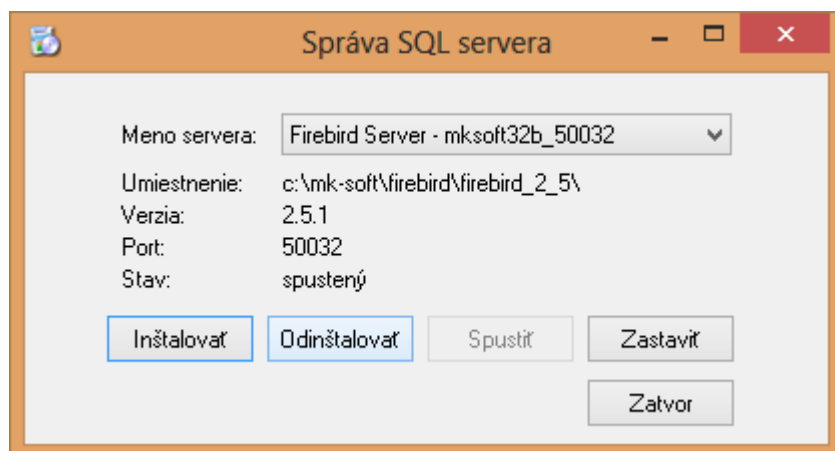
Správa SQL servera

Meno servera: Firebird Server - mksoft32b_50032

Umiestnenie: c:\mk-soft\firebird\firebird_2_5\
Verzia: 2.5.1
Port: 50032
Stav: spustený

Inštalovať
Odinštalovať
Spustiť
Zastaviť
Zatvor